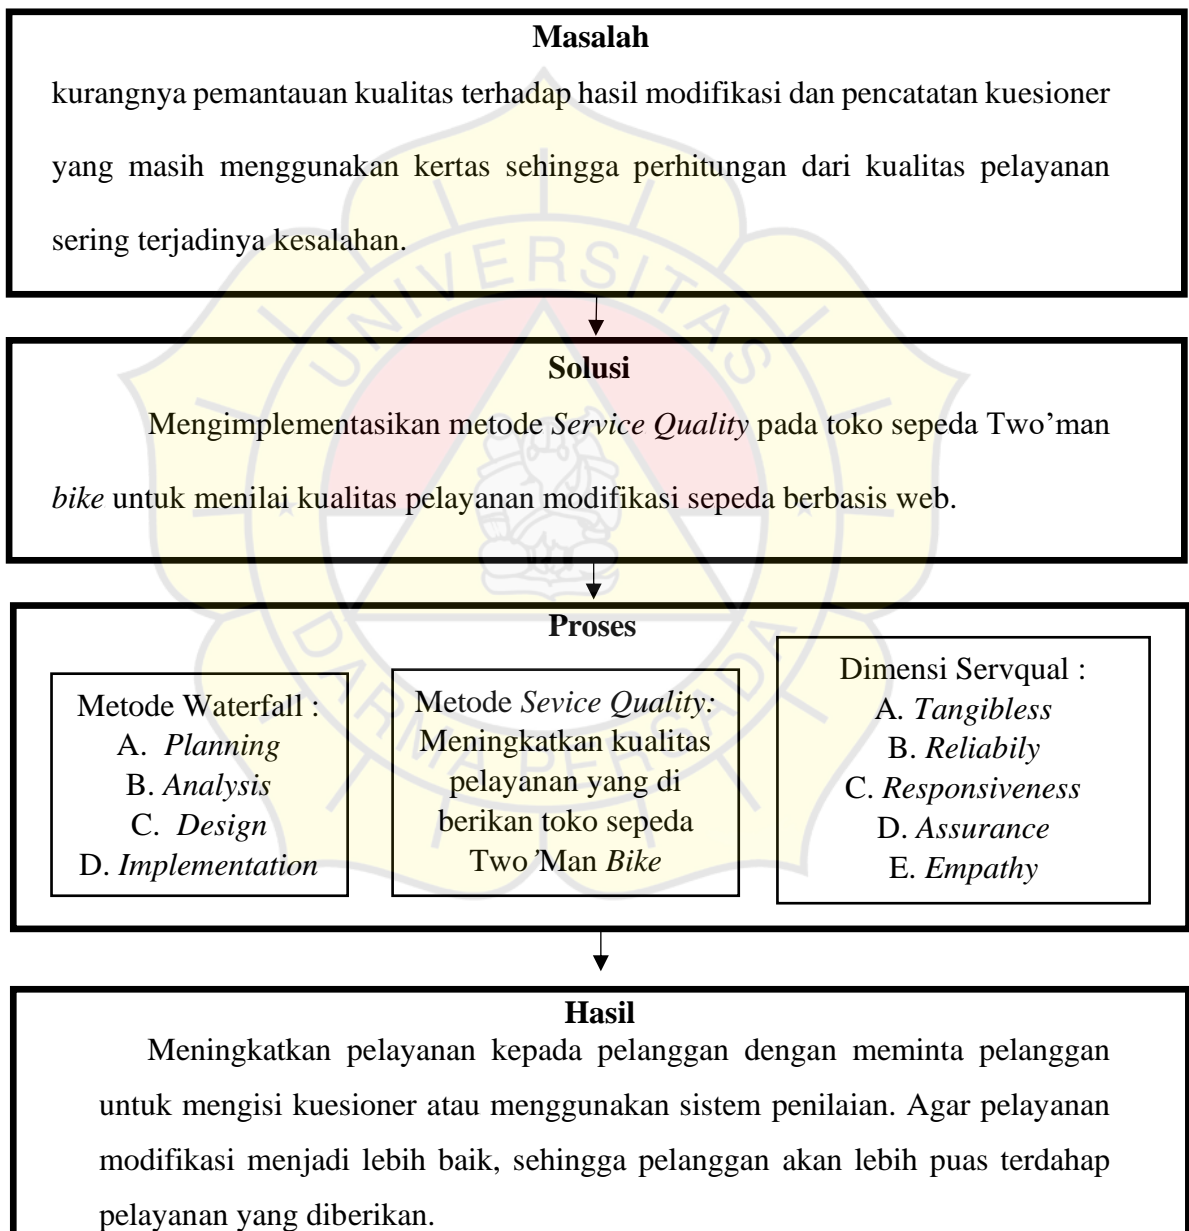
**Masalah**

kurangnya pemantauan kualitas terhadap hasil modifikasi dan pencatatan kuesioner yang masih menggunakan kertas sehingga perhitungan dari kualitas pelayanan sering terjadinya kesalahan.

**Solusi**

Mengimplementasikan metode *Service Quality* pada toko sepeda Two'man *bike* untuk menilai kualitas pelayanan modifikasi sepeda berbasis web.

**Proses**

Metode Waterfall :
A. *Planning*
B. *Analysis*
C. *Design*
D. *Implementation*

Metode *Sevice Quality:* Meningkatkan kualitas pelayanan yang di berikan toko sepeda Two 'Man *Bike*

Dimensi Servqual :
A. *Tangibless*
B. *Reliabily*
C. *Responsiveness*
D. *Assurance*
E. *Empathy*

**Hasil**

Meningkatkan pelayanan kepada pelanggan dengan meminta pelanggan untuk mengisi kuesioner atau menggunakan sistem penilaian. Agar pelayanan modifikasi menjadi lebih baik, sehingga pelanggan akan lebih puas terdahap pelayanan yang diberikan.